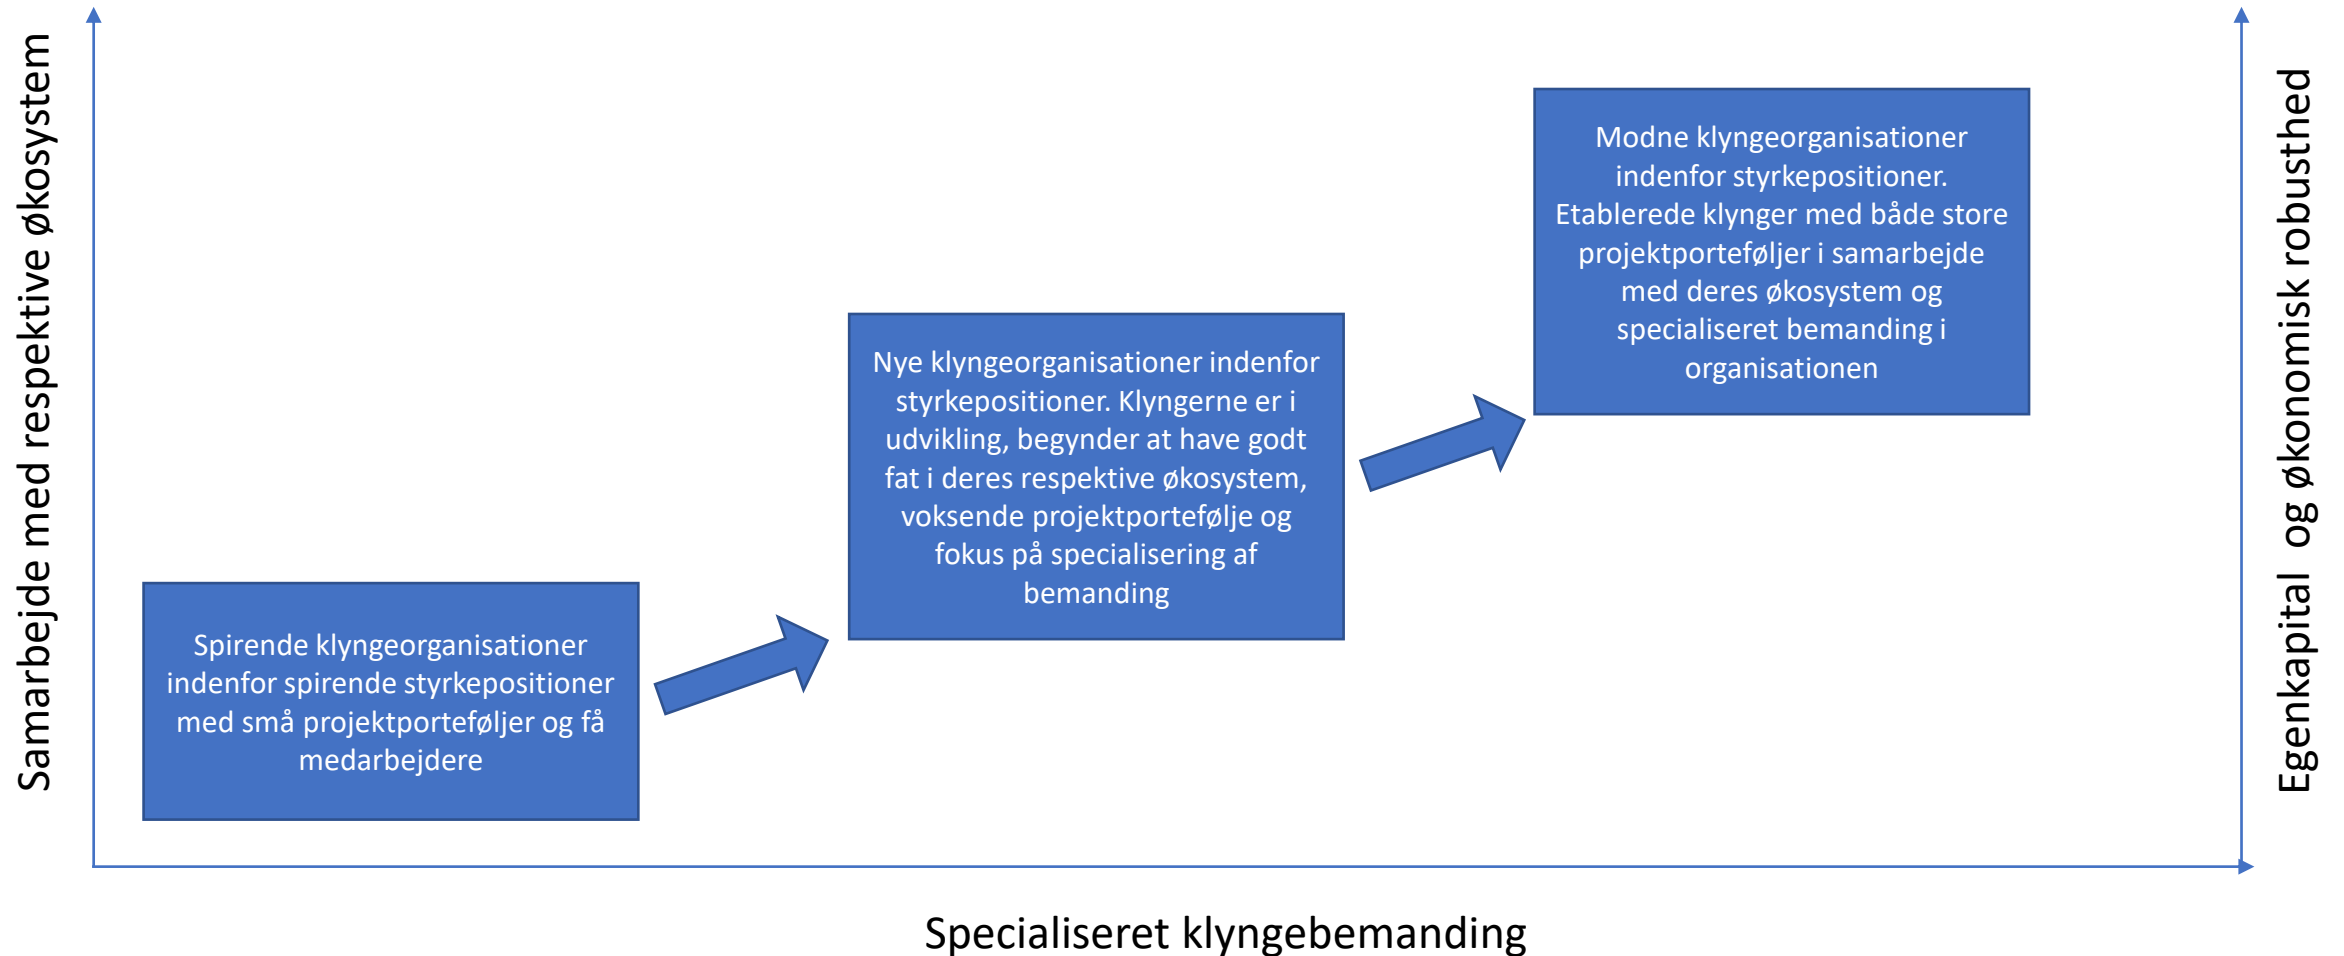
Samarbejde med respektive økosystem

Spirende klyngeorganisationer indenfor spirende styrkepositioner med små projektporteføljer og få medarbejdere

Nye klyngeorganisationer indenfor styrkepositioner. Klyngerne er i udvikling, begynder at have godt fat i deres respektive økosystem, voksende projektportefølje og fokus på specialisering af bemanding

Modne klyngeorganisationer indenfor styrkepositioner. Etablerede klynger med både store projektporteføljer i samarbejde med deres økosystem og specialiseret bemanding i organisationen

Egenkapital og økonomisk robusthed

Specialiseret klyngebemanding